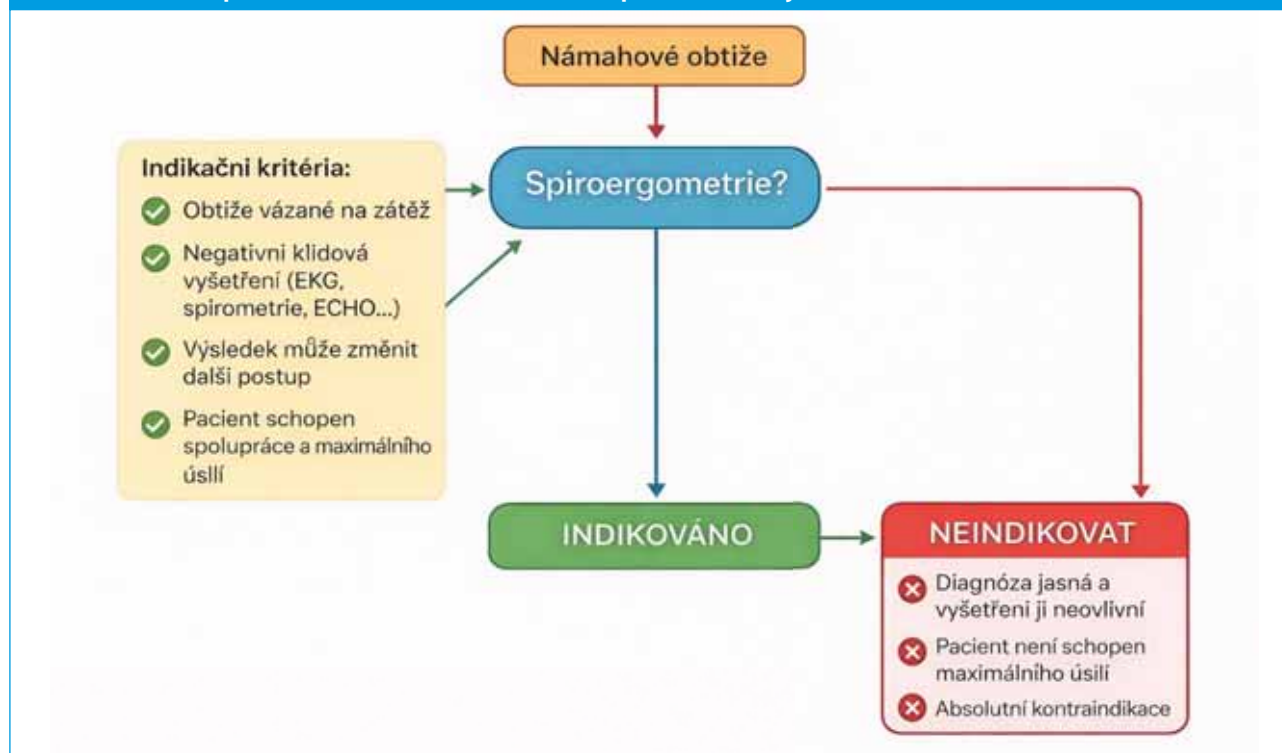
Námahové obtiže

Indikačni kritéria:

Obtiže vázané na zátěž

Negativni klidová vyšetření (EKG, spirometrie, ECHO...)

Výsledek může změnit další postup

Pacient schopen spolupráce a maximálního úsilí

Spiroergometrie?

INDIKOVÁNO

NEINDIKOVAT

Diagnóza jasná a vyšetření ji neovlivní

Pacient není schopen maximálního úsilí

Absolutní kontraindikace